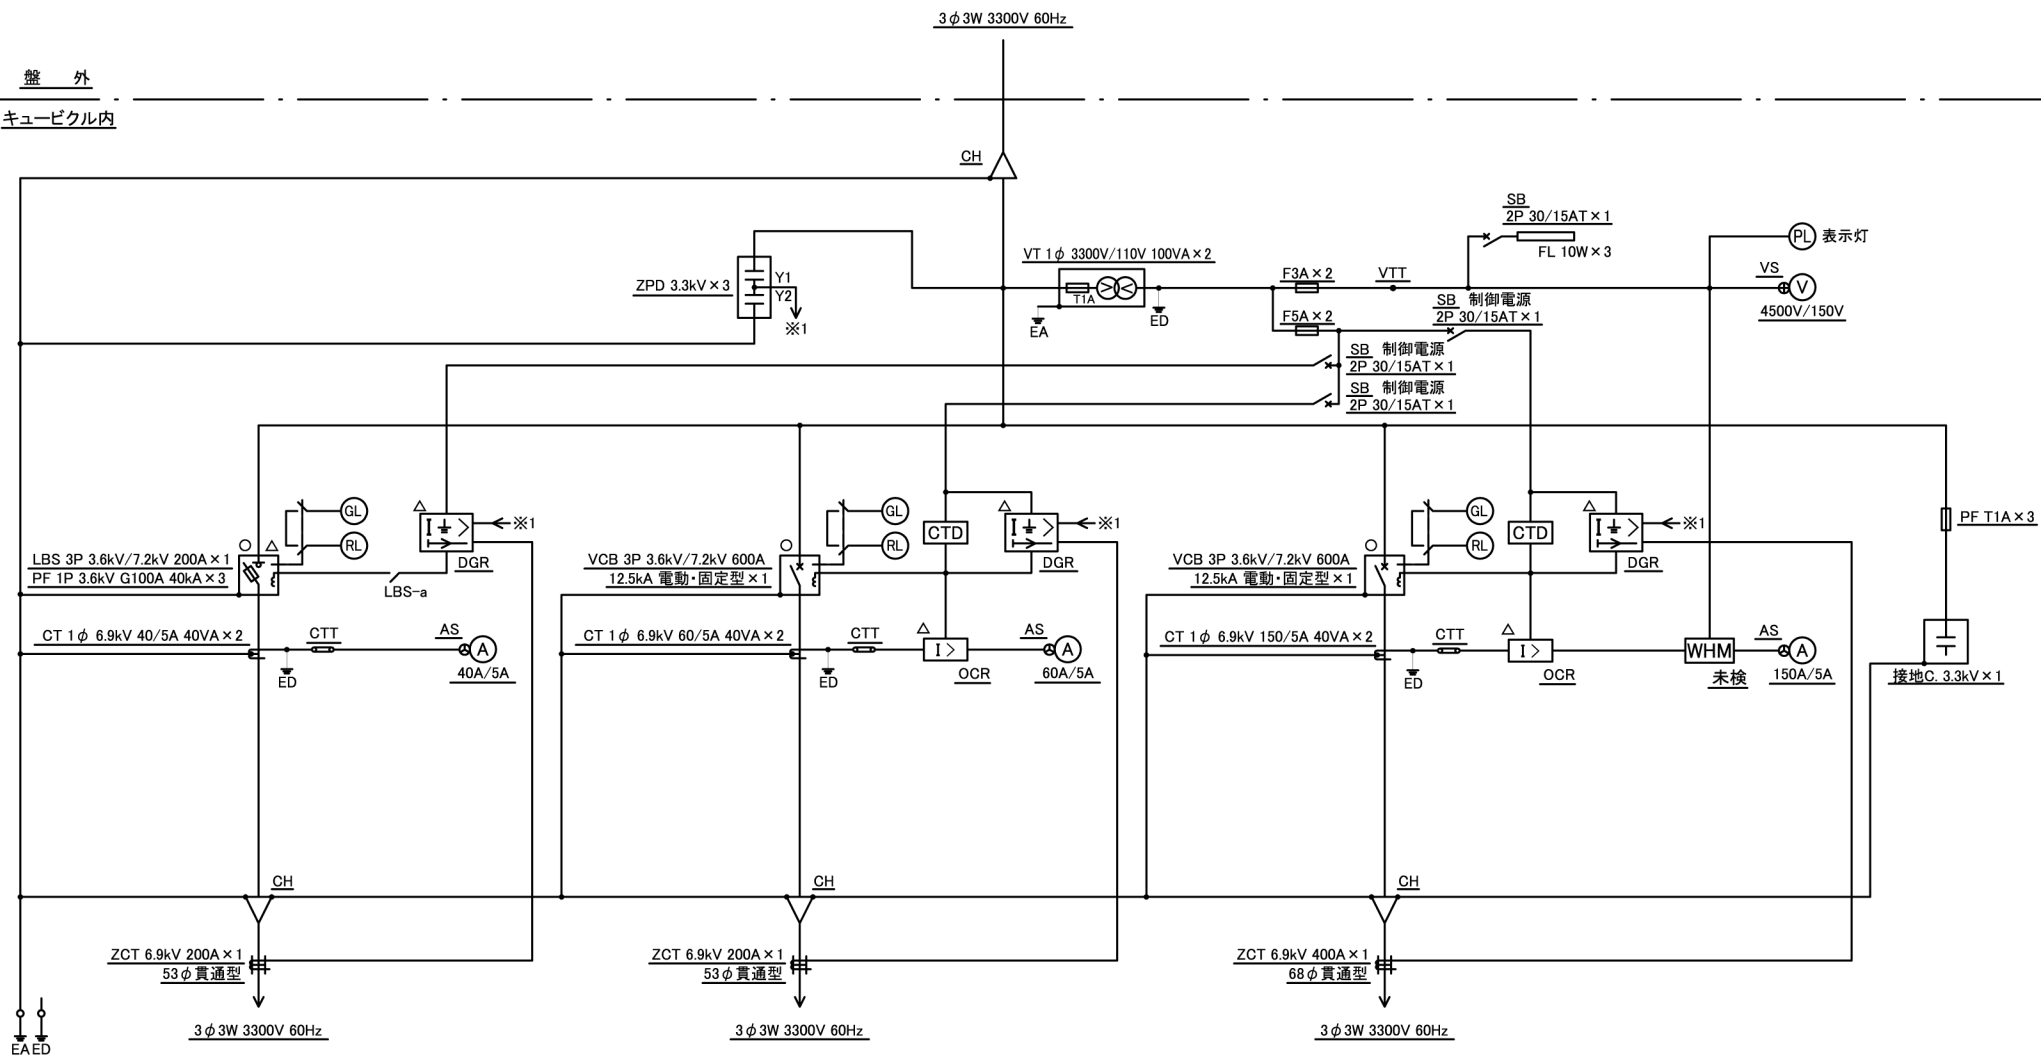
3$\phi$3W 3300V 60Hz

盤　外

キュービクル内

CH

ZPD 3.3kV×3

Y1
Y2
※1

VT 1$\phi$ 3300V/110V 100VA×2
T1A
EA
ED

F3A×2
VTT
F5A×2

SB
2P 30/15AT×1
FL 10W×3

SB 制御電源
2P 30/15AT×1

SB 制御電源
2P 30/15AT×1

SB 制御電源
2P 30/15AT×1

PL 表示灯

VS
V
4500V/150V

GL
RL
LBS 3P 3.6kV/7.2kV 200A×1
PF 1P 3.6kV G100A 40kA×3
LBS-a
DGR
※1
CT 1$\phi$ 6.9kV 40/5A 40VA×2
CTT
ED
AS
A
40A/5A

GL
RL
CTD
VCB 3P 3.6kV/7.2kV 600A
12.5kA 電動・固定型×1
DGR
※1
CT 1$\phi$ 6.9kV 60/5A 40VA×2
CTT
ED
OCR
AS
A
60A/5A

GL
RL
CTD
VCB 3P 3.6kV/7.2kV 600A
12.5kA 電動・固定型×1
DGR
※1
CT 1$\phi$ 6.9kV 150/5A 40VA×2
CTT
ED
OCR
WHM
未検
AS
A
150A/5A

PF T1A×3
接地C. 3.3kV×1

CH
ZCT 6.9kV 200A×1
53$\phi$貫通型
3$\phi$3W 3300V 60Hz

CH
ZCT 6.9kV 200A×1
53$\phi$貫通型
3$\phi$3W 3300V 60Hz

CH
ZCT 6.9kV 400A×1
68$\phi$貫通型
3$\phi$3W 3300V 60Hz

EA ED